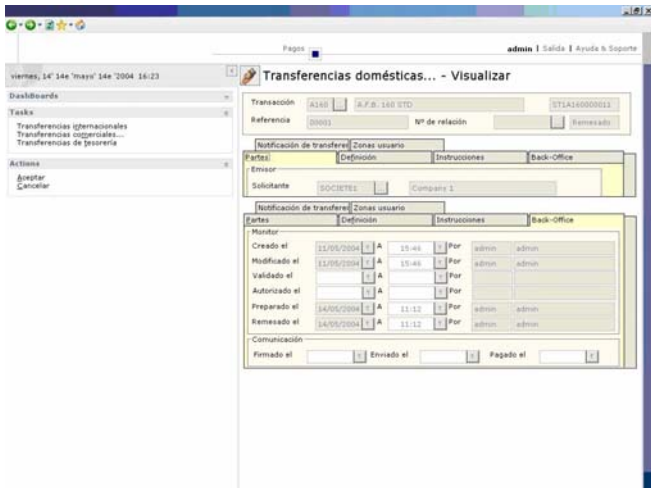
Pagos

admin | Salida | Ayuda & Soporte

viernes, 14' 14e 'mayo' 14e '2004 16:23

DashBoards

Tasks

Transferencias internacionales
Transferencias comerciales...
Transferencias de tesorería

Actions

Aceptar
Cancelar

Transferencias domésticas... - Visualizar

Transacción A160 A.F.B. 160 STD ST1A160000011

Referencia 00001 Nº de relación Remesado

Notificación de transferer | Zonas usuario

Partes | Definición | Instrucciones | Back-Office

Emisor

Solicitante SOCIETE1 Company 1

Notificación de transferer | Zonas usuario

Partes | Definición | Instrucciones | Back-Office

Monitor

| | | | | | | |
|---|---|---|---|---|---|---|
| Creado el | 11/05/2004 | A | 15:46 | Por | admin | admin |
| Modificado el | 11/05/2004 | A | 15:46 | Por | admin | admin |
| Validado el | | A | | Por | | |
| Autorizado el | | A | | Por | | |
| Preparado el | 14/05/2004 | A | 11:12 | Por | admin | admin |
| Remesado el | 14/05/2004 | A | 11:12 | Por | admin | admin |

Comunicación

Firmado el | Enviado el | Pagado el